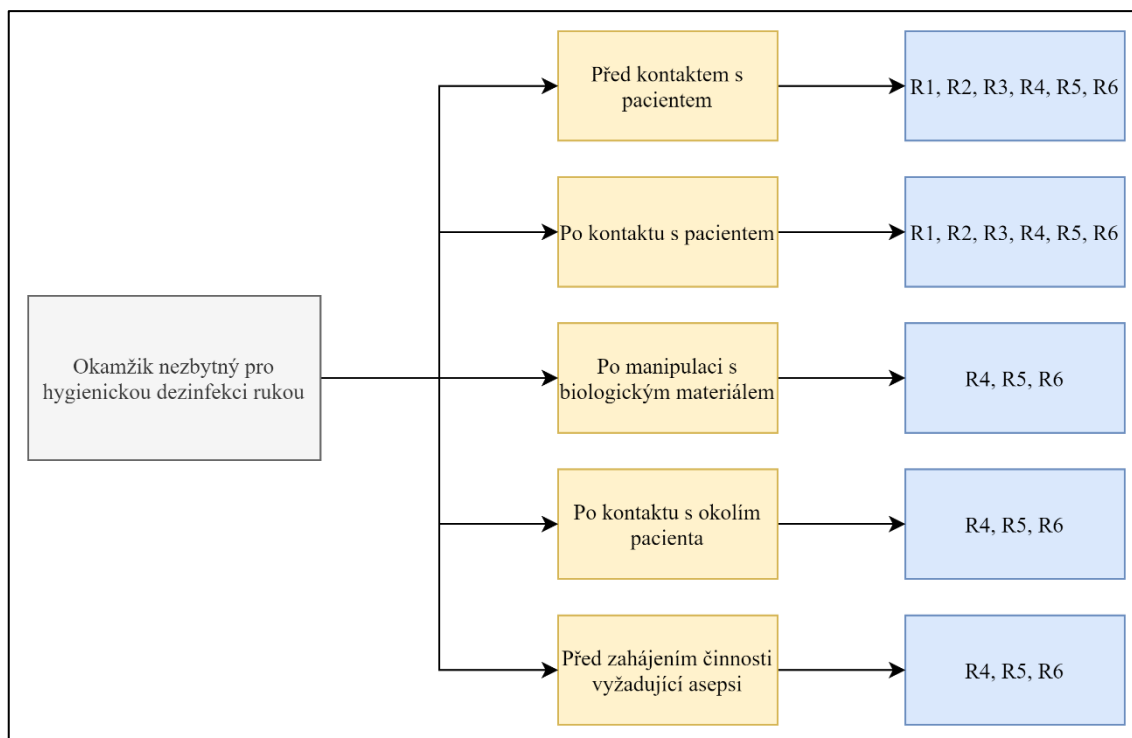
Okamžik nezbytný pro hygienickou dezinfekci rukou

Před kontaktem s pacientem

R1, R2, R3, R4, R5, R6

Po kontaktu s pacientem

R1, R2, R3, R4, R5, R6

Po manipulaci s biologickým materiálem

R4, R5, R6

Po kontaktu s okolím pacienta

R4, R5, R6

Před zahájením činnosti vyžadující asepsi

R4, R5, R6